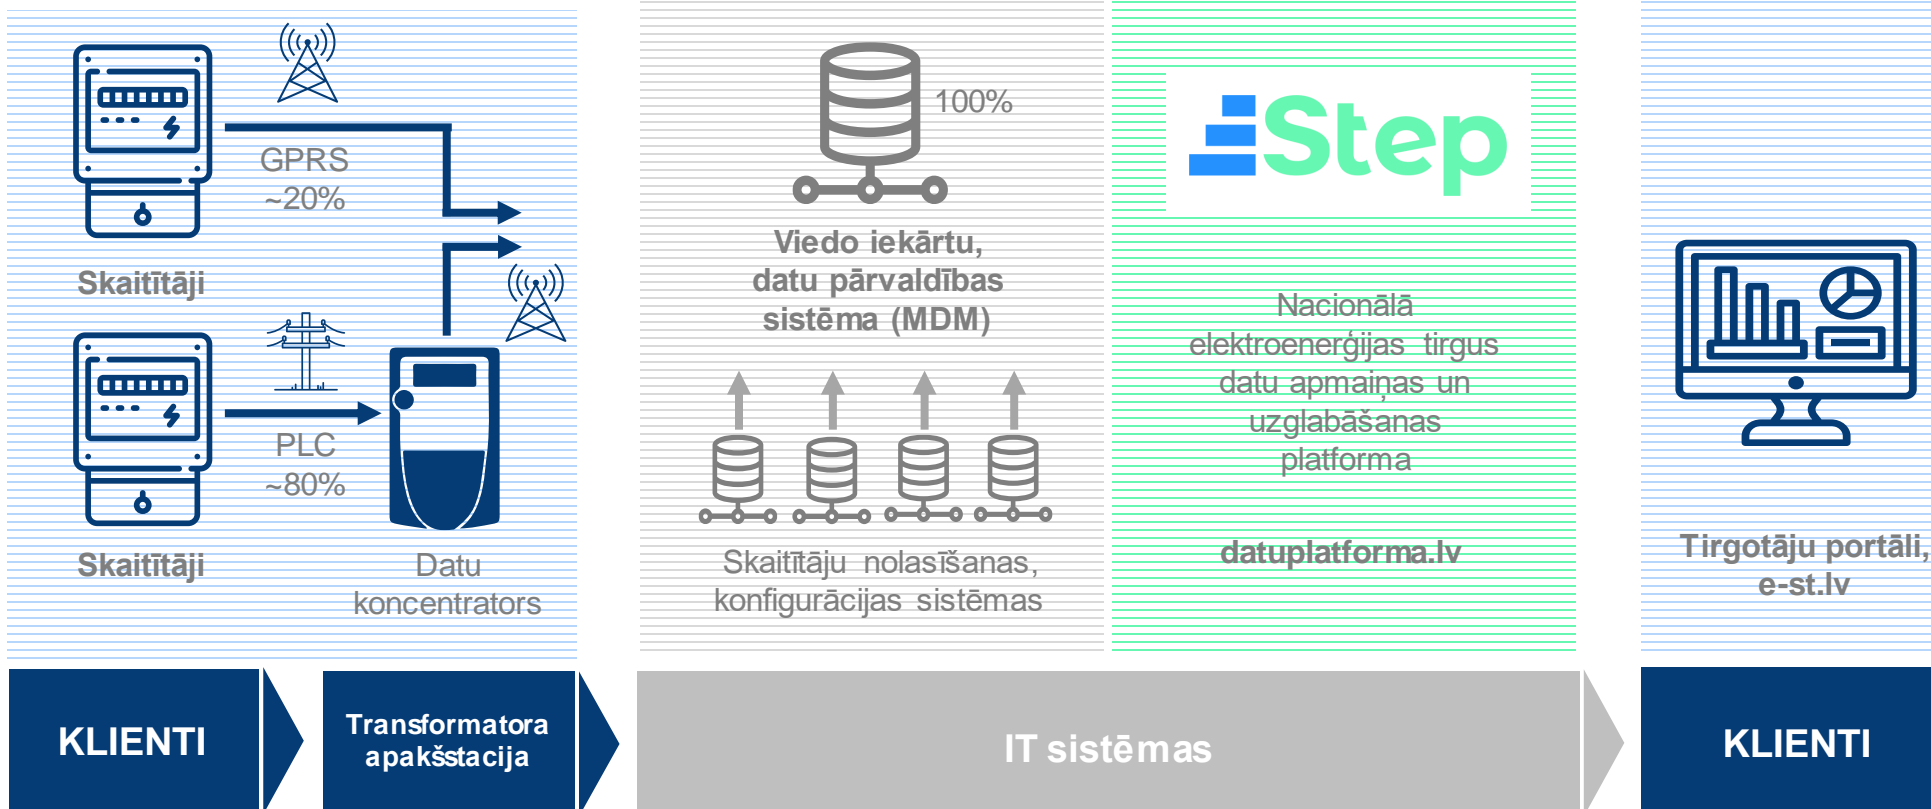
GPRS
~20%

Skaitītāji

PLC
~80%

Skaitītāji

Datu koncentrators

100%

Viedo iekārtu, datu pārvaldības sistēma (MDM)

Skaitītāju nolasīšanas, konfigurācijas sistēmas

Step

Nacionālā elektroenerģijas tirgus datu apmaiņas un uzglabāšanas platforma

datuplatforma.lv

Tirgotāju portāli, e-st.lv

KLIENTI

Transformatora apakšstacija

IT sistēmas

KLIENTI